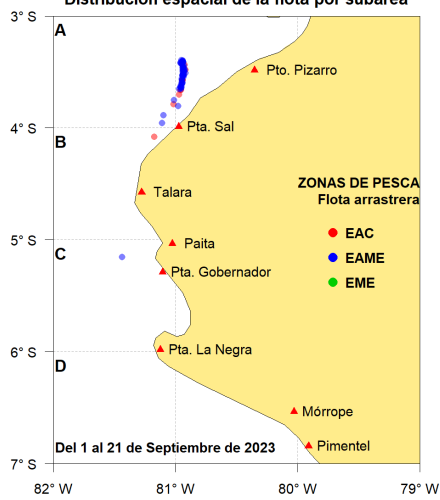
Distribución espacial de la flota por subárea

3° S
4° S
5° S
6° S
7° S

A
B
C
D

Pto. Pizarro
Pta. Sal
Talara
Paita
Pta. Gobernador
Pta. La Negra
Mórrope
Pimentel

ZONAS DE PESCA
Flota arrastrera
EAC
EAME
EME

Del 1 al 21 de Septiembre de 2023

82° W
81° W
80° W
79° W